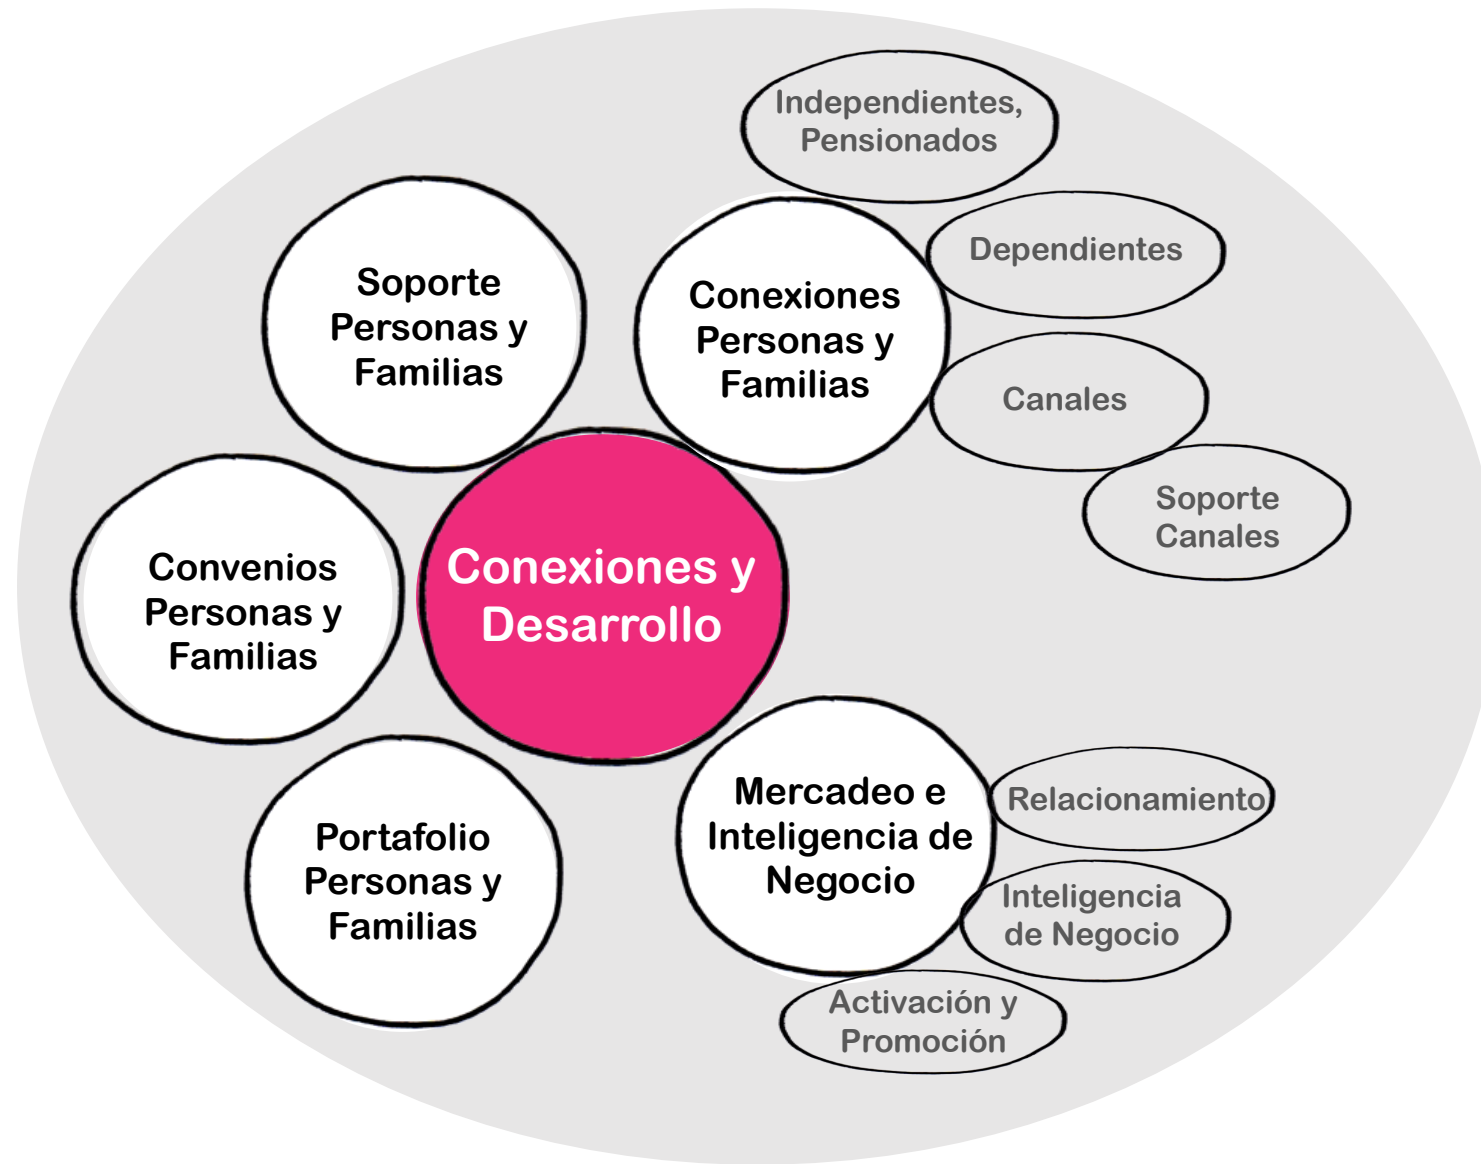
Independientes, Pensionados

Dependientes

Soporte Personas y Familias

Conexiones Personas y Familias

Canales

Soporte Canales

Convenios Personas y Familias

Conexiones y Desarrollo

Mercadeo e Inteligencia de Negocio

Relacionamiento

Portafolio Personas y Familias

Inteligencia de Negocio

Activación y Promoción